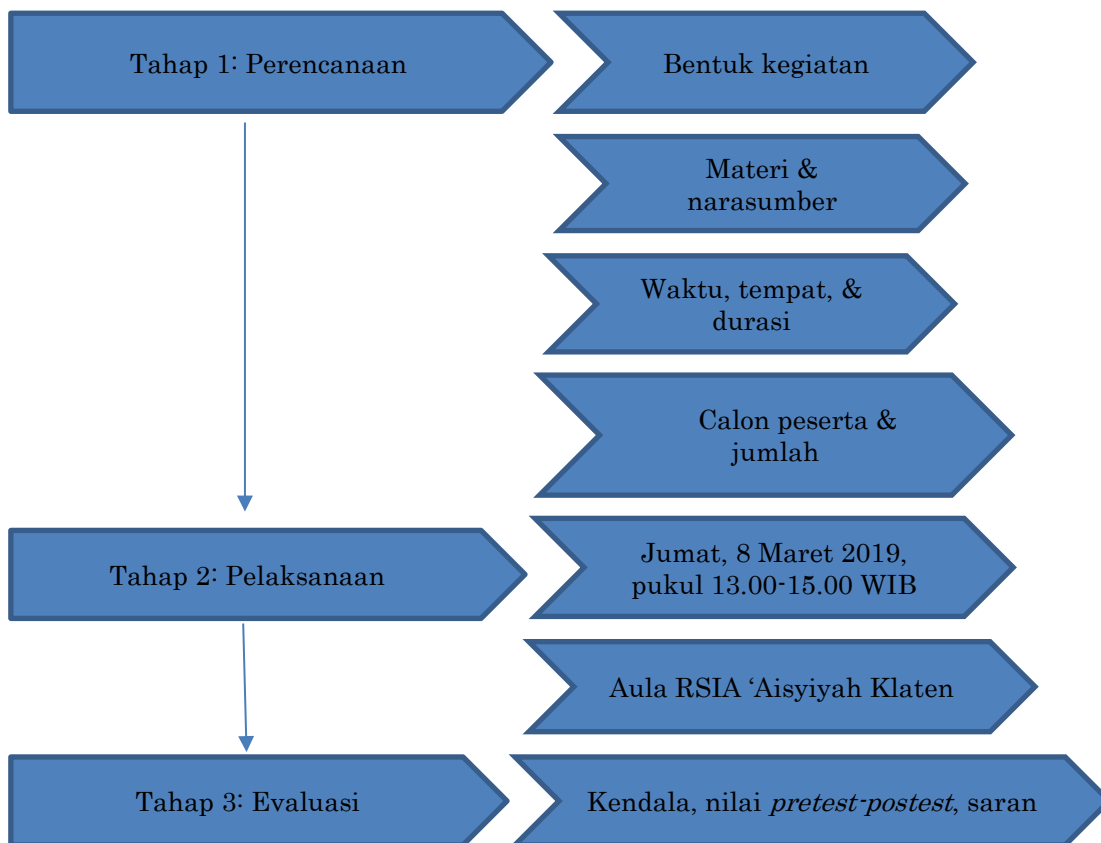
Tahap 1: Perencanaan

Bentuk kegiatan

Materi & narasumber

Waktu, tempat, & durasi

Calon peserta & jumlah

Tahap 2: Pelaksanaan

Jumat, 8 Maret 2019, pukul 13.00-15.00 WIB

Aula RSIA ‘Aisyiyah Klaten

Tahap 3: Evaluasi

Kendala, nilai *pretest-postest*, saran